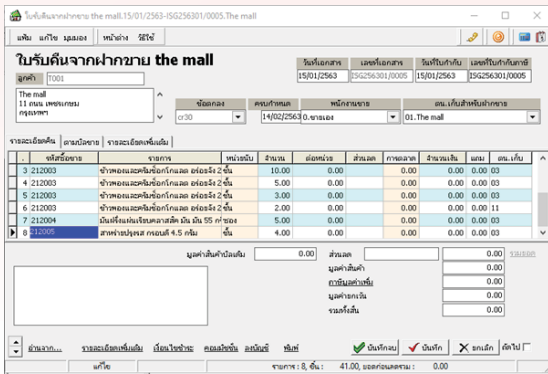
ใบรับคืนจากฝากขาย the mall.15/01/2563-ISG256301/0005.The mall

แฟ้ม แก้ไข มุมมอง หน้าต่าง วิธีใช้

ใบรับคืนจากฝากขาย the mall

ลูกค้า T001

The mall
11 ถนน เพชรเกษม
กรุงเทพฯ

| วันที่เอกสาร | เลขที่เอกสาร | วันที่ใบกำกับ | เลขที่ใบกำกับภาษี |
|---|---|---|---|
| 15/01/2563 | ISG256301/0005 | 15/01/2563 | ISG256301/0005 |

| ข้อตกลง | ครบกำหนด | พนักงานขาย | คง.เก็บสำหรับฝากขาย |
|---|---|---|---|
| cr30 | 14/02/2563 | 0.ขายเอง | 01.The mall |

รายละเอียดสินค้า | ตามบิลขาย | รายละเอียดเพิ่มเติม

| | รหัสสินค้า | รายการ | หน่วยนับ | จำนวน | ต่อหน่วย | ส่วนลด | การตลาด | จำนวนเงิน | แถม | คง.เก็บ |
|---|---|---|---|---|---|---|---|---|---|---|
| 3 | 212003 | ข้าวหอมและครีมช็อกโกแลต อร่อยจัง 2 | ชิ้น | 10.00 | 0.00 | | 0.00 | 0.00 | 0.00 | 03 |
| 4 | 212003 | ข้าวหอมและครีมช็อกโกแลต อร่อยจัง 2 | ชิ้น | 5.00 | 0.00 | | 0.00 | 0.00 | 0.00 | 03 |
| 5 | 212003 | ข้าวหอมและครีมช็อกโกแลต อร่อยจัง 2 | ชิ้น | 3.00 | 0.00 | | 0.00 | 0.00 | 0.00 | 03 |
| 6 | 212003 | ข้าวหอมและครีมช็อกโกแลต อร่อยจัง 2 | ชิ้น | 5.00 | 0.00 | | 0.00 | 0.00 | 0.00 | 11 |
| 7 | 212004 | มันฝรั่งแผ่นเรียบตราสติค มัน มัน 55 ก | ซอง | 2.00 | 0.00 | | 0.00 | 0.00 | 0.00 | 03 |
| 8 | 212005 | สาหร่ายปรุงรส กรอบดี 4.5 กรัม | ชิ้น | 5.00 | 0.00 | | 0.00 | 0.00 | 0.00 | 03 |

มูลค่าสินค้ายกเว้น 0.00

ส่วนลด 0.00 รายละเอียด
มูลค่าสินค้า 0.00
ภาษีมูลค่าเพิ่ม 0.00
มูลค่ายกเว้น 0.00
รวมทั้งสิ้น 0.00

อ้างจาก... รายละเอียดเพิ่มเติม เงื่อนไขชำระ คอมมิชชั่น ลงบัญชี พิมพ์ บันทึกจบ บันทึก ยกเลิก ปิดไป

แก้ไข รายการ : 8, ชิ้น : 41.00, ยอดก่อนลดรวม : 0.00